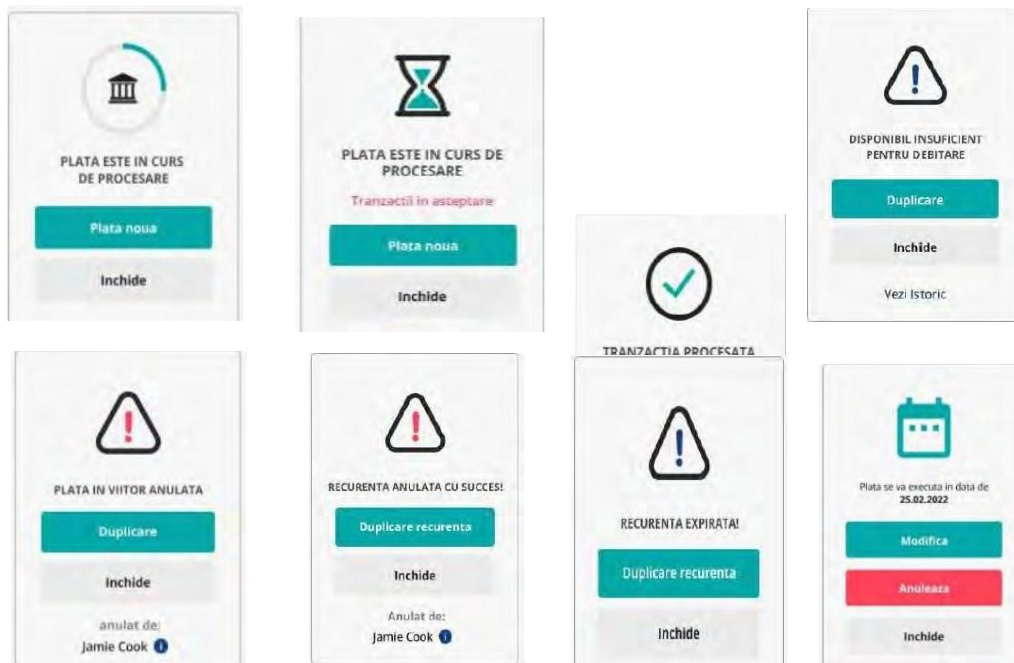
PLATA ESTE IN CURS DE PROCESARE

Plata noua

Inchide

PLATA ESTE IN CURS DE PROCESARE

Tranzactii in asteptare

Plata noua

Inchide

TRANZACTIA PROCESATA

DISPONIBIL INSUFICIENT PENTRU DEBITARE

Duplicare

Inchide

Vezi Istoric

PLATA IN VIITOR ANULATA

Duplicare

Inchide

anulat de:

Jamie Cook

RECURENTA ANULATA CU SUCCES!

Duplicare recurenta

Inchide

Anulat de:

Jamie Cook

RECURENTA EXPIRATA!

Duplicare recurenta

Inchide

Plata se va executa in data de 25.02.2022

Modifica

Anuleaza

Inchide